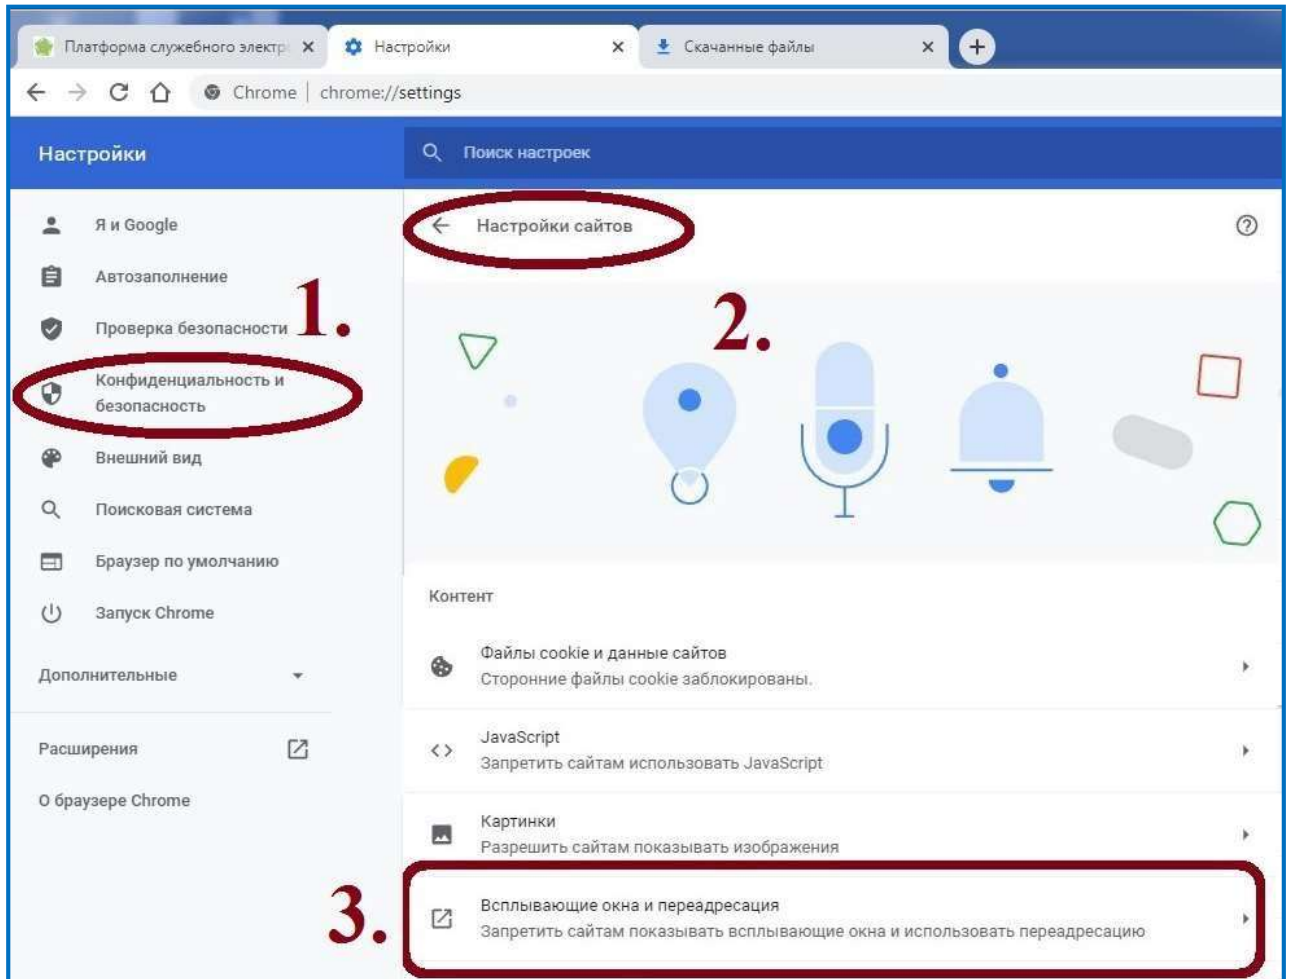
Платформа служебного электр ×
Настройки ×
Скачанные файлы ×

Chrome | chrome://settings

Настройки

Поиск настроек

Я и Google
Автозаполнение
Проверка безопасности
Конфиденциальность и безопасность
Внешний вид
Поисковая система
Браузер по умолчанию
Запуск Chrome
Дополнительные
Расширения
О браузере Chrome

1.

Настройки сайтов

2.

Контент

Файлы cookie и данные сайтов
Сторонние файлы cookie заблокированы.

JavaScript
Запретить сайтам использовать JavaScript

Картинки
Разрешить сайтам показывать изображения

3.

Всплывающие окна и переадресация
Запретить сайтам показывать всплывающие окна и использовать переадресацию